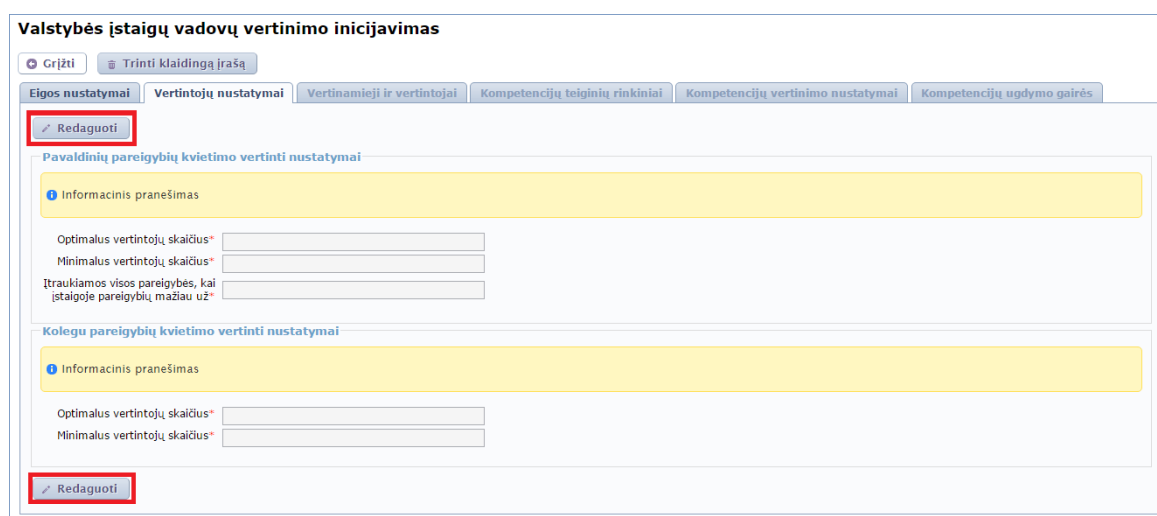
Valstybės įstaigų vadovų vertinimo inicijavimas

Grįžti | Trinti klaidingą įrašą

Eigos nustatymai | Vertintojų nustatymai | Vertinamieji ir vertintojai | Kompetencijų teiginių rinkiniai | Kompetencijų vertinimo nustatymai | Kompetencijų ugdymo gairės

Redaguoti

Pavaldinių pareigybių kvietimo vertinti nustatymai

Informacinis pranešimas

Optimalus vertintojų skaičius*
Minimalus vertintojų skaičius*
Įtraukiamos visos pareigybės, kai įstaigoje pareigybių mažiau už*

Kolegu pareigybių kvietimo vertinti nustatymai

Informacinis pranešimas

Optimalus vertintojų skaičius*
Minimalus vertintojų skaičius*

Redaguoti